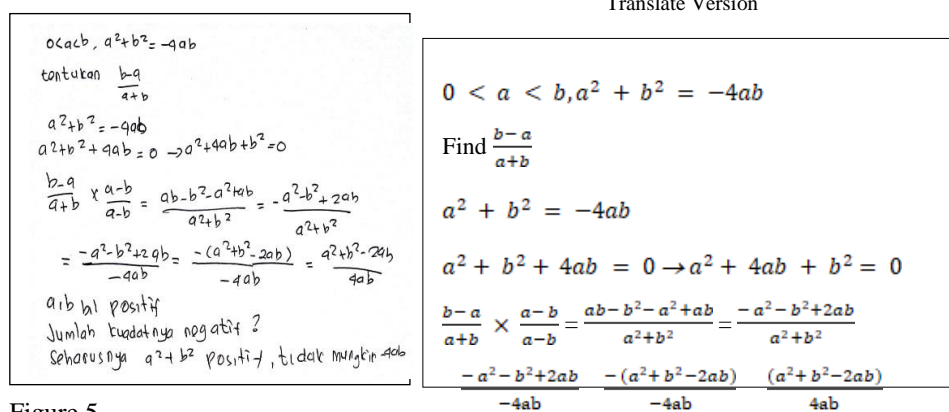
Translate Version

$0<a<b, a^2+b^2=-4ab$

tentukan $\frac{b-a}{a+b}$

$a^2+b^2=-4ab$

$a^2+b^2+4ab=0 \rightarrow a^2+4ab+b^2=0$

$\frac{b-a}{a+b} \times \frac{a-b}{a-b} = \frac{ab-b^2-a^2+ab}{a^2+b^2} = \frac{-a^2-b^2+2ab}{a^2+b^2}$

$= \frac{-a^2-b^2+2ab}{-4ab} = \frac{-(a^2+b^2-2ab)}{-4ab} = \frac{a^2+b^2-2ab}{4ab}$

a,b bl positif

Jumlah kuadratnya negatif ?

Seharusnya $a^2+b^2$ positif, tidak mungkin $-4ab$

$0 < a < b, a^2 + b^2 = -4ab$

Find $\frac{b-a}{a+b}$

$a^2 + b^2 = -4ab$

$a^2 + b^2 + 4ab = 0 \rightarrow a^2 + 4ab + b^2 = 0$

$\frac{b-a}{a+b} \times \frac{a-b}{a-b} = \frac{ab-b^2-a^2+ab}{a^2+b^2} = \frac{-a^2-b^2+2ab}{a^2+b^2}$

$\frac{-a^2-b^2+2ab}{-4ab}$ $\frac{-(a^2+b^2-2ab)}{-4ab}$ $\frac{(a^2+b^2-2ab)}{4ab}$

Figure 5